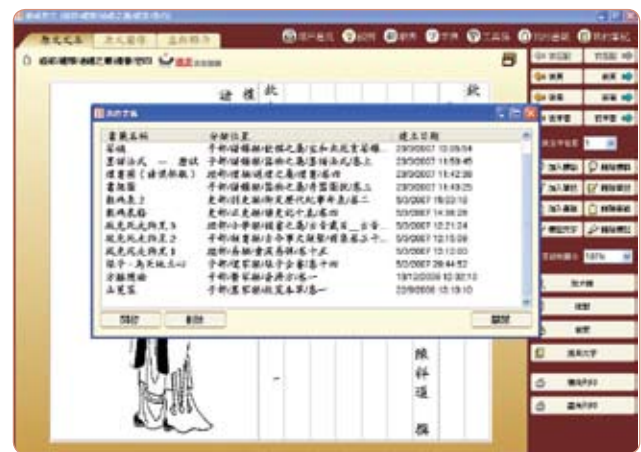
書籤名稱 | 分類位置 | 建立日期
茶經 | 子部/譜錄類/飲饌之屬/宋本茶經 | 29/3/2007 12:09:54
墨譜法式 — 唐墨 | 子部/譜錄類/器物之屬/墨譜法式/卷上 | 29/3/2007 11:59:45
續畫品 | 經部/小學類/書畫之屬/續畫品 | 29/3/2007 11:42:39
書斷 | 子部/譜錄類/器物之屬/書斷/卷上 | 29/3/2007 11:43:25
戰國策 | 史部/別史類/戰國策/卷二 | 5/3/2007 16:22:10
戰國策 | 史部/別史類/戰國策/卷四 | 5/3/2007 14:36:28
説文解字 | 經部/小學類/字書之屬/説文解字 | 5/3/2007 12:21:24
説文解字 | 經部/小學類/字書之屬/説文解字 | 5/3/2007 12:15:09
説文解字 | 經部/小學類/字書之屬/説文解字 | 5/3/2007 12:12:03
孫子 | 子部/兵家類/孫子/卷十四 | 5/3/2007 09:44:52
金匱要略 | 子部/醫家類/金匱要略/卷一 | 19/12/2006 10:32:13
本草 | 子部/醫家類/本草/卷一 | 22/9/2006 15:19:10

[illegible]